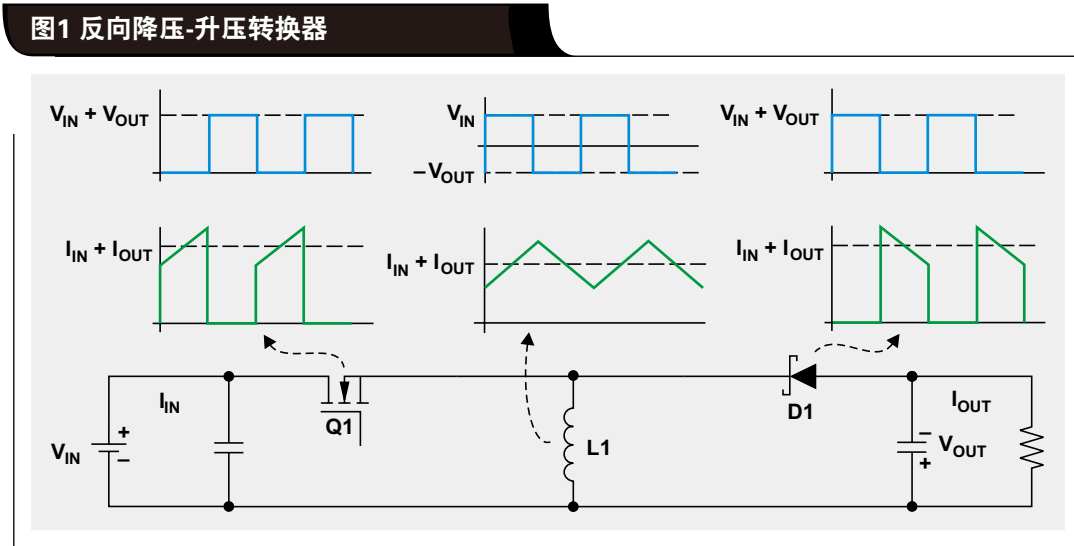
图1 反向降压-升压转换器

$V_{IN} + V_{OUT}$

$V_{IN}$

$-V_{OUT}$

$V_{IN} + V_{OUT}$

$I_{IN} + I_{OUT}$

$I_{IN} + I_{OUT}$

$I_{IN} + I_{OUT}$

$I_{IN}$

$V_{IN}$

+

−

Q1

L1

D1

$I_{OUT}$

−

+

$V_{OUT}$